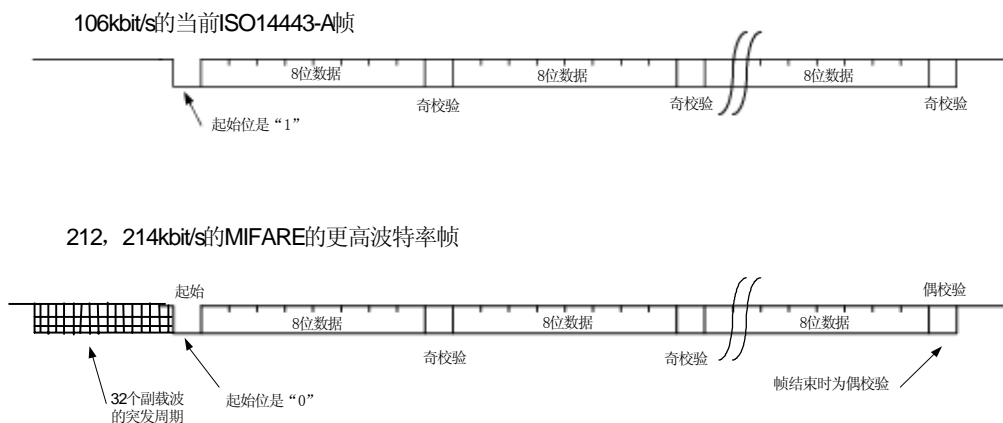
106kbit/s的当前ISO14443-A帧

8位数据

8位数据

8位数据

奇校验

奇校验

奇校验

起始位是“1”

212，214kbit/s的MIFARE的更高波特率帧

起始

偶校验

8位数据

8位数据

8位数据

奇校验

奇校验

32个副载波的突发周期

起始位是“0”

帧结束时为偶校验